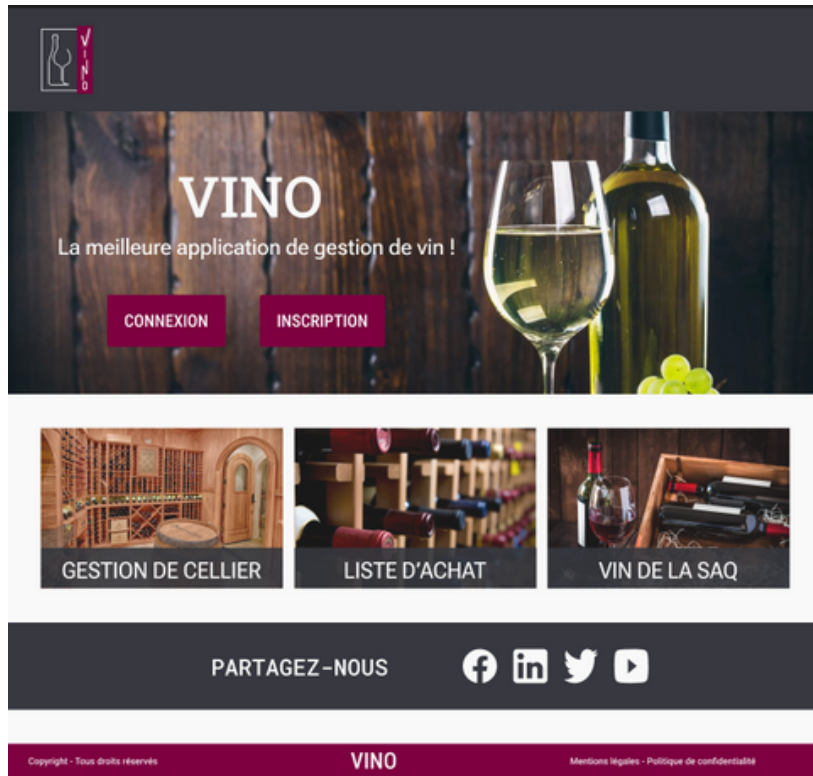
VINO

VINO
La meilleure application de gestion de vin !

CONNEXION INSCRIPTION

GESTION DE CELLIER
LISTE D'ACHAT
VIN DE LA SAQ

PARTAGEZ-NOUS

Copyright - Tous droits réservés
VINO
Mentions légales - Politique de confidentialité